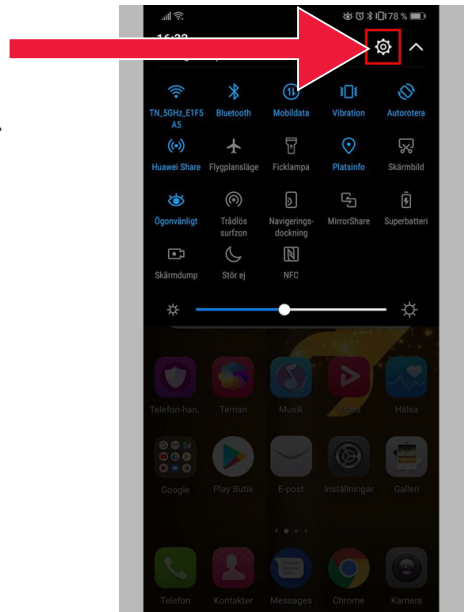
78 %

16:32

TN_5GHz_E1F5A5
Bluetooth
Mobildata
Vibration
Autorotera

Huawei Share
Flygplansläge
Ficklampa
Platsinfo
Skärmbild

Ögonvänligt
Trådlös surfzon
Navigeringsdockning
MirrorShare
Superbatteri

Skärmdump
Stör ej
NFC

Telefon-han...
Teman
Musik
Video
Hälsa

Google
Play Butik
E-post
Inställningar
Galleri

Telefon
Kontakter
Messages
Chrome
Kamera